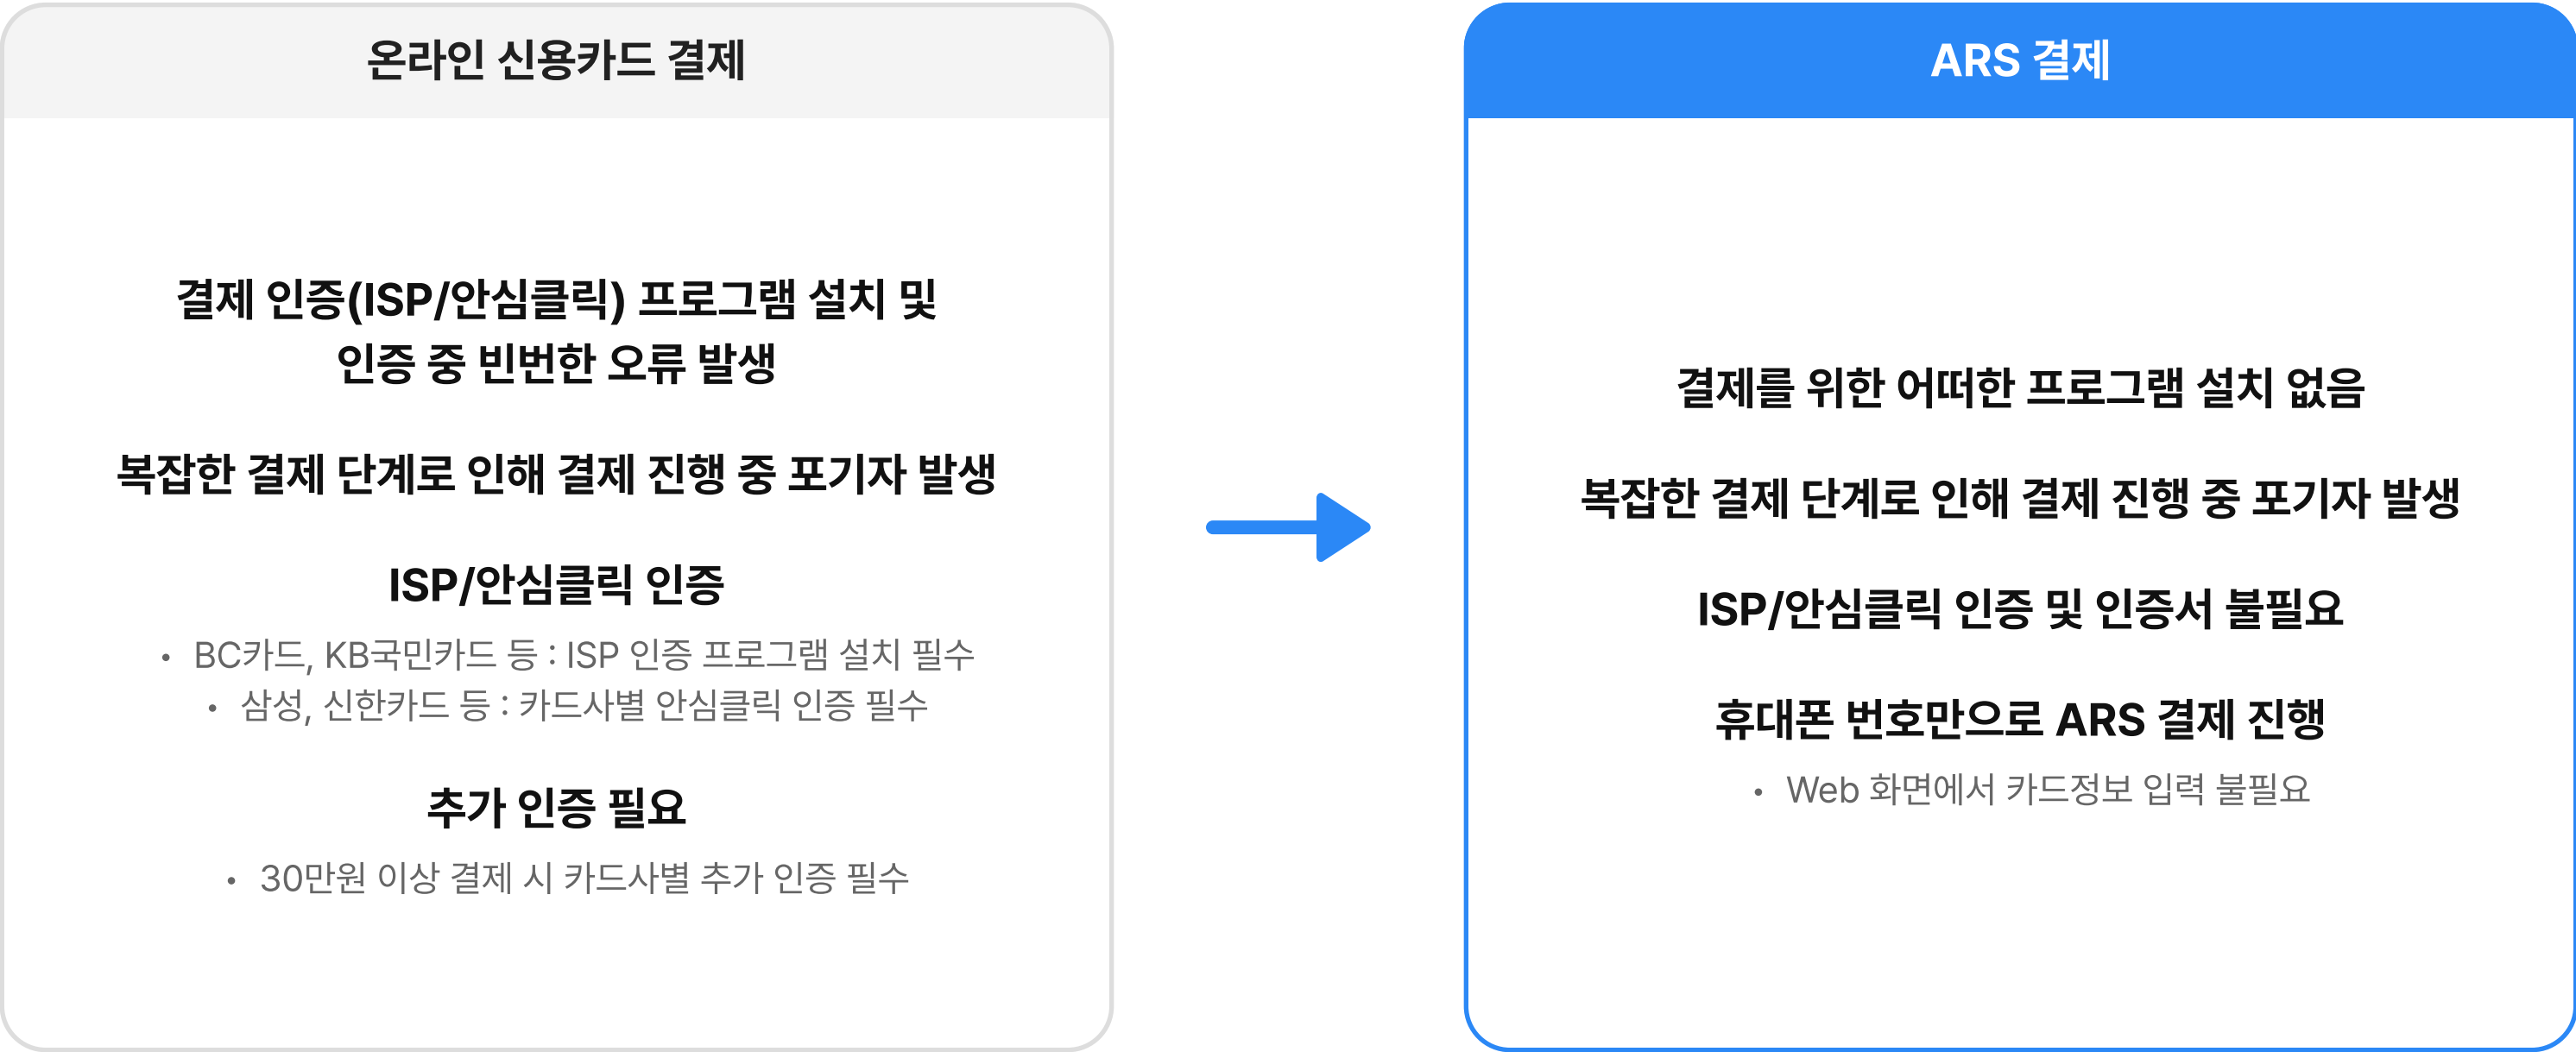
온라인 신용카드 결제

결제 인증(ISP/안심클릭) 프로그램 설치 및 인증 중 빈번한 오류 발생

복잡한 결제 단계로 인해 결제 진행 중 포기자 발생

ISP/안심클릭 인증

• BC카드, KB국민카드 등 : ISP 인증 프로그램 설치 필수
• 삼성, 신한카드 등 : 카드사별 안심클릭 인증 필수

추가 인증 필요

• 30만원 이상 결제 시 카드사별 추가 인증 필수

ARS 결제

결제를 위한 어떠한 프로그램 설치 없음

복잡한 결제 단계로 인해 결제 진행 중 포기자 발생

ISP/안심클릭 인증 및 인증서 불필요

휴대폰 번호만으로 ARS 결제 진행

• Web 화면에서 카드정보 입력 불필요